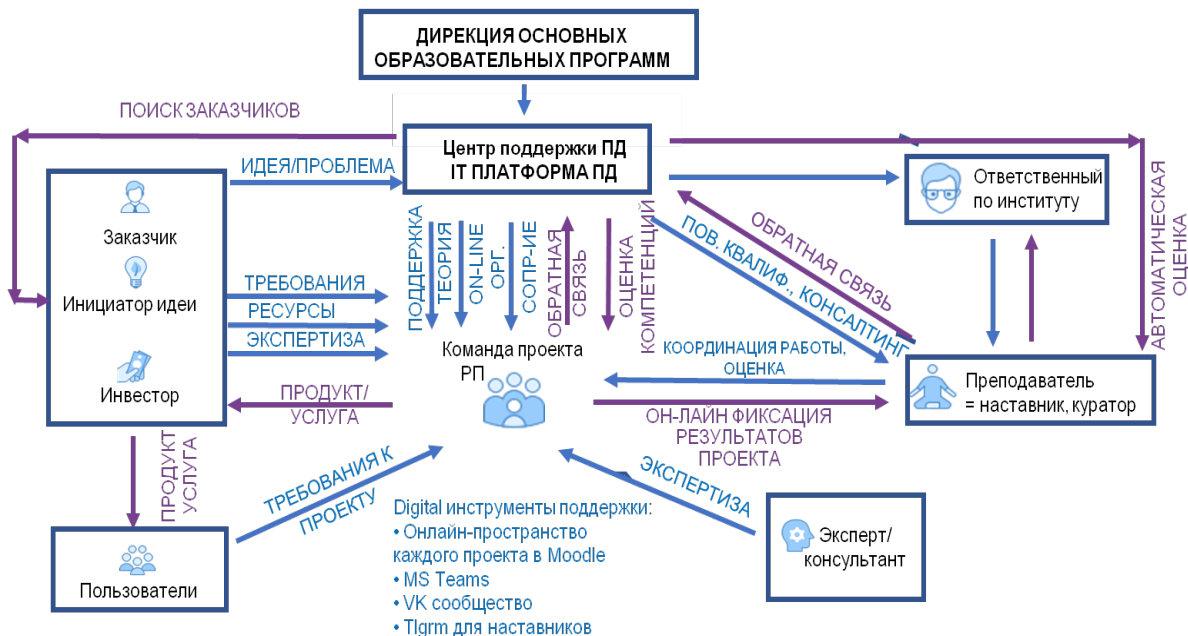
ДИРЕКЦИЯ ОСНОВНЫХ ОБРАЗОВАТЕЛЬНЫХ ПРОГРАММ

ПОИСК ЗАКАЗЧИКОВ

Центр поддержки ПД
IT ПЛАТФОРМА ПД

АВТОМАТИЧЕСКАЯ ОЦЕНКА

ИДЕЯ/ПРОБЛЕМА

Ответственный по институту

Заказчик

Инициатор идеи

Инвестор

ПОДДЕРЖКА
ТЕОРИЯ
ON-LINE ОРГ.
СОПР-ИЕ
ОБРАТНАЯ СВЯЗЬ
ОЦЕНКА КОМПЕТЕНЦИЙ

ПОВ. КВАЛИФ., КОНСАЛТИНГ

ОБРАТНАЯ СВЯЗЬ

ТРЕБОВАНИЯ
РЕСУРСЫ
ЭКСПЕРТИЗА

Команда проекта РП

КООРДИНАЦИЯ РАБОТЫ, ОЦЕНКА

Преподаватель = наставник, куратор

ПРОДУКТ/ УСЛУГА

ОН-ЛАЙН ФИКСАЦИЯ РЕЗУЛЬТАТОВ ПРОЕКТА

ПРОДУКТ УСЛУГА

ТРЕБОВАНИЯ К ПРОЕКТУ

ЭКСПЕРТИЗА

Digital инструменты поддержки:
• Онлайн-пространство каждого проекта в Moodle
• MS Teams
• VK сообщество
• Tlgrm для наставников

Эксперт/ консультант

Пользователи